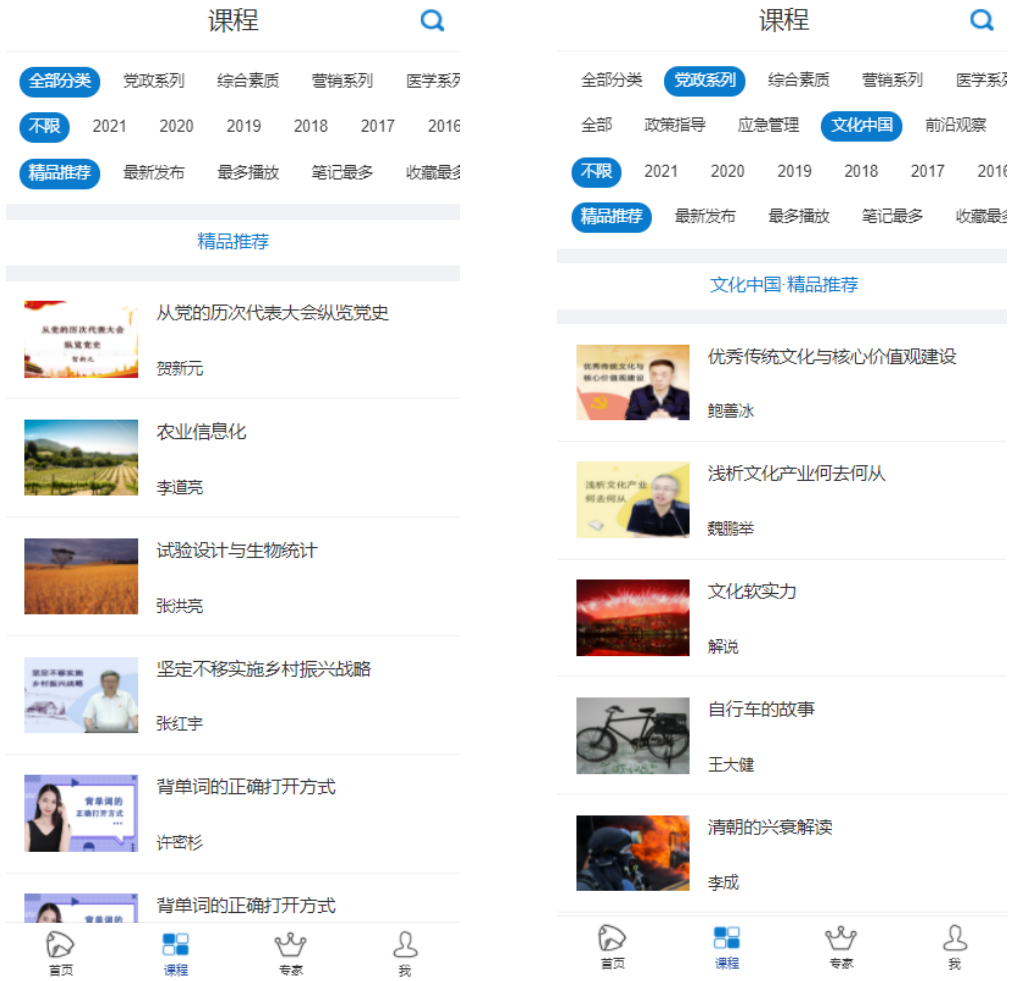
课程

全部分类 党政系列 综合素质 营销系列 医学系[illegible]

不限 2021 2020 2019 2018 2017 201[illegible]

精品推荐 最新发布 最多播放 笔记最多 收藏最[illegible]

精品推荐

从党的历次代表大会纵览党史
贺新元

农业信息化
李道亮

试验设计与生物统计
张洪亮

坚定不移实施乡村振兴战略
张红宇

背单词的正确打开方式
许密杉

背单词的正确打开方式

首页 课程 专家 我

课程

全部分类 党政系列 综合素质 营销系列 医学系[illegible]

全部 政策指导 应急管理 文化中国 前沿观察

不限 2021 2020 2019 2018 2017 201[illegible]

精品推荐 最新发布 最多播放 笔记最多 收藏最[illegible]

文化中国·精品推荐

优秀传统文化与核心价值观建设
鲍善冰

浅析文化产业何去何从
魏鹏举

文化软实力
解说

自行车的故事
王大健

清朝的兴衰解读
李成

首页 课程 专家 我